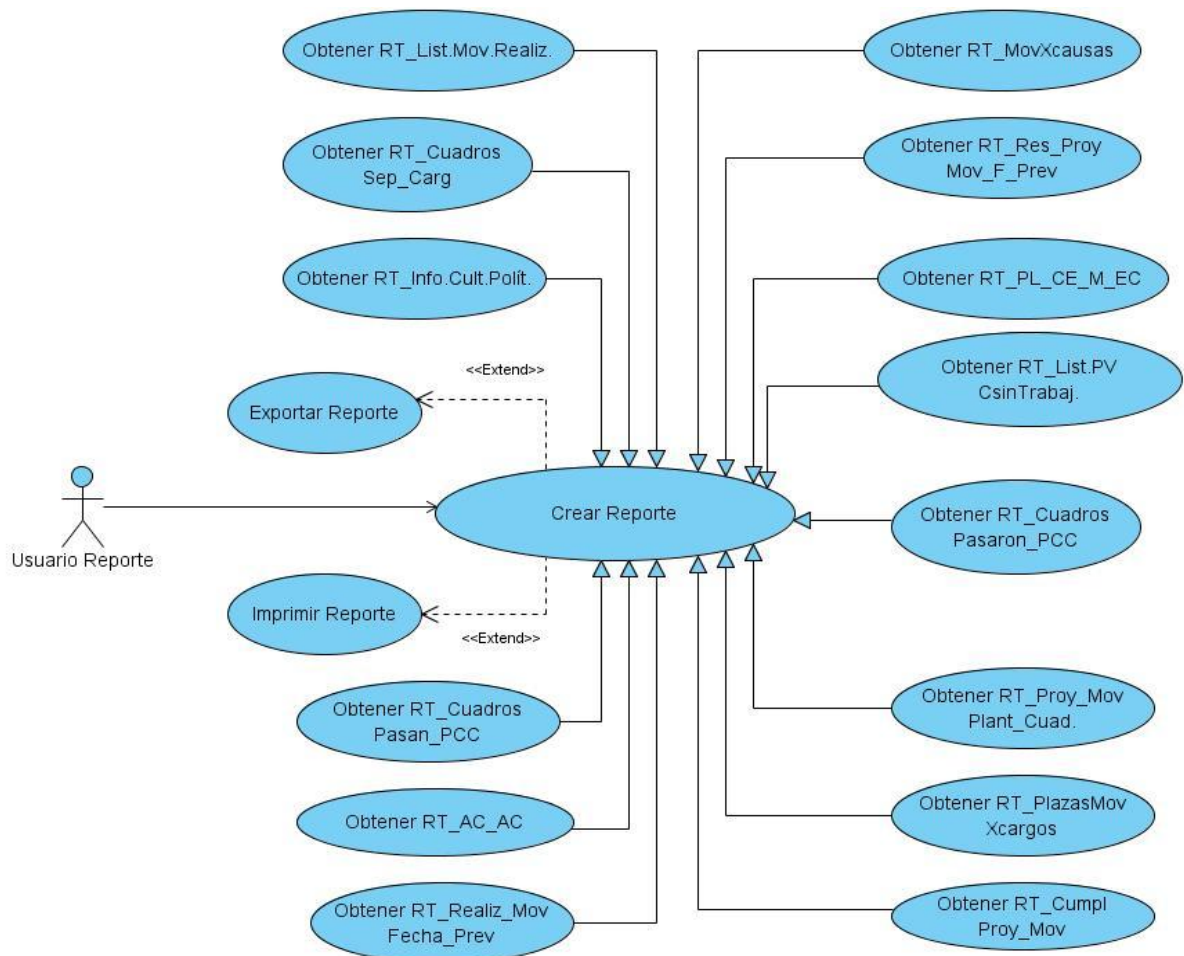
Obtener RT_List.Mov.Realiz.

Obtener RT_MovXcausas

Obtener RT_Cuadros Sep_Carg

Obtener RT_Res_Proy Mov_F_Prev

Obtener RT_Info.Cult.Polít.

Obtener RT_PL_CE_M_EC

<<Extend>>

Obtener RT_List.PV CsinTrabaj.

Exportar Reporte

Usuario Reporte

Crear Reporte

Obtener RT_Cuadros Pasaron_PCC

Imprimir Reporte

<<Extend>>

Obtener RT_Cuadros Pasan_PCC

Obtener RT_Proy_Mov Plant_Cuad.

Obtener RT_AC_AC

Obtener RT_PlazasMov Xcargos

Obtener RT_Realiz_Mov Fecha_Prev

Obtener RT_Cumpl Proy_Mov